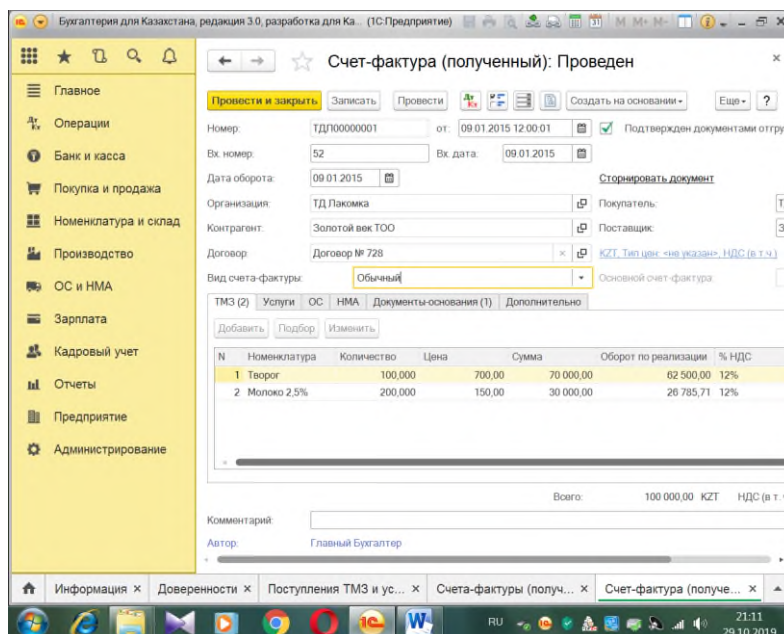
Бухгалтерия для Казахстана, редакция 3.0, разработка для Ка... (1С:Предприятие)

Главное
Операции
Банк и касса
Покупка и продажа
Номенклатура и склад
Производство
ОС и НМА
Зарплата
Кадровый учет
Отчеты
Предприятие
Администрирование

Счет-фактура (полученный): Проведен

Провести и закрыть | Записать | Провести | Создать на основании | Еще | ?

Номер: ТДП00000001 от: 09.01.2015 12:00:01 Подтвержден документами отгру

Вх. номер: 52 Вх. дата: 09.01.2015

Дата оборота: 09.01.2015 Сторнировать документ

Организация: ТД Лакомка Покупатель: Т

Контрагент: Золотой век ТОО Поставщик: З

Договор: Договор № 728 KZT, Тип цен: <не указан>, НДС (в т.ч)

Вид счета-фактуры: Обычный Основной счет-фактура:

ТМЗ (2) | Услуги | ОС | НМА | Документы-основания (1) | Дополнительно

Добавить | Подбор | Изменить

| N | Номенклатура | Количество | Цена | Сумма | Оборот по реализации | % НДС |
|---|---|---|---|---|---|---|
| 1 | Творог | 100,000 | 700,00 | 70 000,00 | 62 500,00 | 12% |
| 2 | Молоко 2,5% | 200,000 | 150,00 | 30 000,00 | 26 785,71 | 12% |

Всего: 100 000,00 KZT НДС (в т.

Комментарий:

Автор: Главный Бухгалтер

Информация × | Доверенности × | Поступления ТМЗ и ус... × | Счета-фактуры (получ... × | Счет-фактура (получе... ×

RU 21:11 29.10.2019